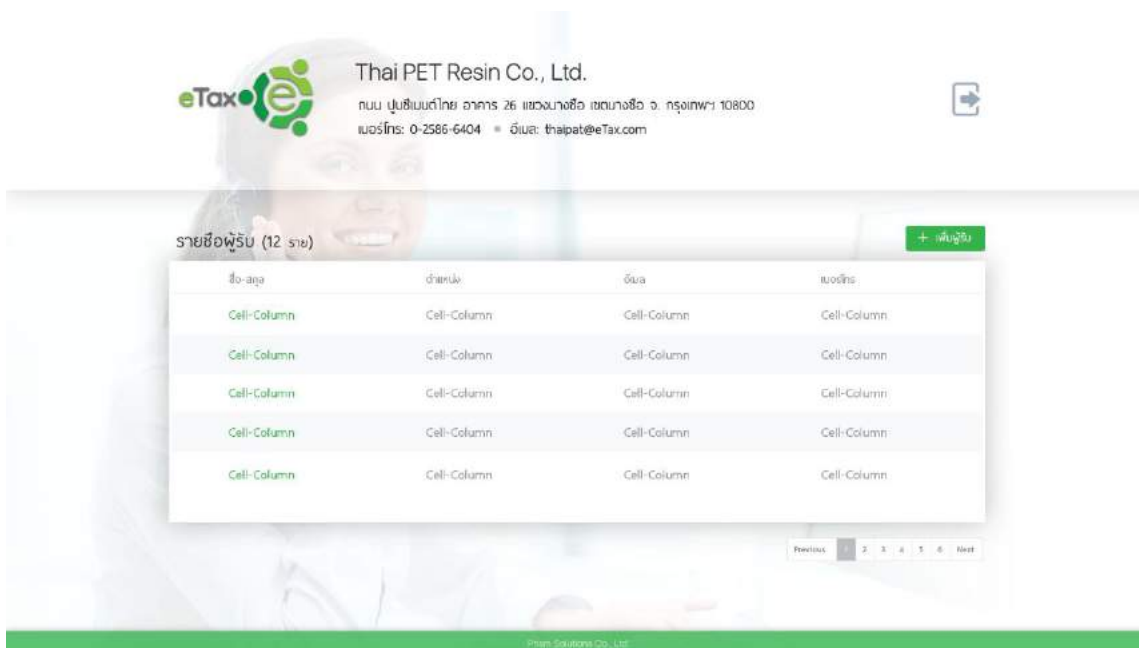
eTax

Thai PET Resin Co., Ltd.
ถนน ปูนซิเมนต์ไทย อาคาร 26 แขวงบางซื่อ เขตบางซื่อ จ. กรุงเทพฯ 10800
เบอร์โทร: 0-2586-6404 • อีเมล: thaipat@eTax.com

รายชื่อผู้รับ (12 ราย)

+ เพิ่มผู้รับ

| ชื่อ-สกุล | ตำแหน่ง | อีเมล | เบอร์โทร |
|---|---|---|---|
| Cell-Column | Cell-Column | Cell-Column | Cell-Column |
| Cell-Column | Cell-Column | Cell-Column | Cell-Column |
| Cell-Column | Cell-Column | Cell-Column | Cell-Column |
| Cell-Column | Cell-Column | Cell-Column | Cell-Column |
| Cell-Column | Cell-Column | Cell-Column | Cell-Column |

Previous 1 2 3 4 5 6 Next

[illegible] Solutions Co., Ltd.